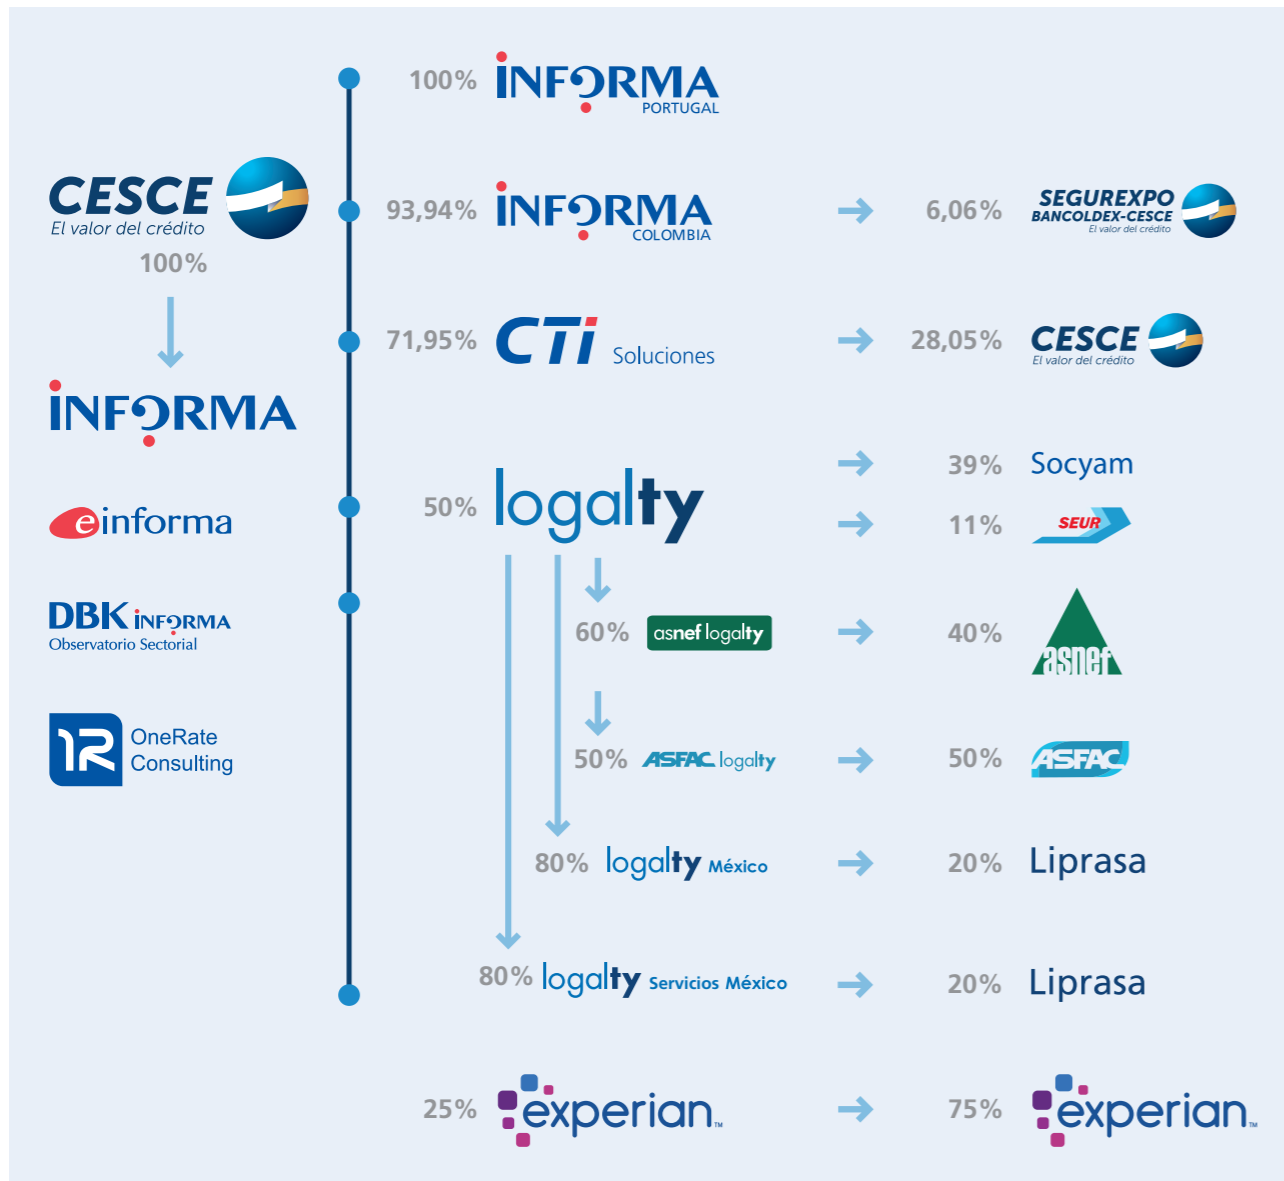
CESCE
El valor del crédito
100%

INFORMA

einforma

DBK INFORMA
Observatorio Sectorial

1R OneRate Consulting

100% INFORMA PORTUGAL

93,94% INFORMA COLOMBIA 6,06% SEGUREXPO BANCOLDEX-CESCE El valor del crédito

71,95% CTi Soluciones 28,05% CESCE El valor del crédito

50% logalty 39% Socyam
11% SEUR

60% asnef logalty 40% asnef

50% ASFAC logalty 50% ASFAC

80% logalty México 20% Liprasa

80% logalty Servicios México 20% Liprasa

25% experian 75% experian